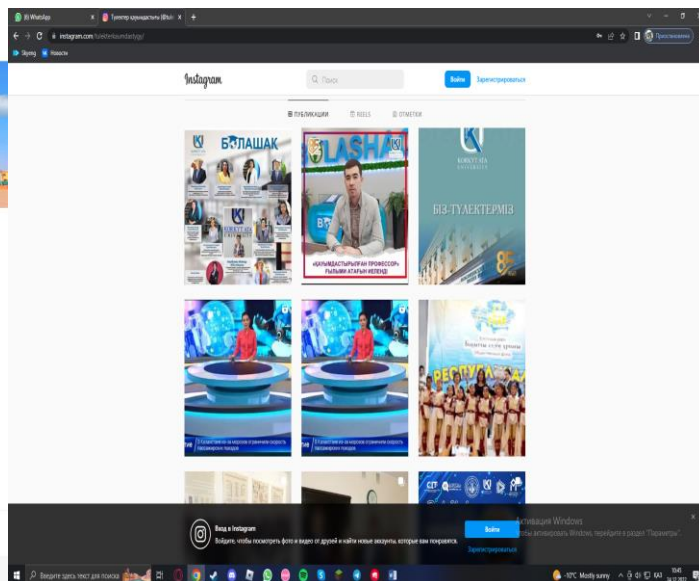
(6) WhatsApp
Түлектер қауымдастығы (@tul
instagram.com/tulekterbirlestigi/
Skypeg
Новости
Продолжить
Instagram
Поиск
Войти
Зарегистрироваться
ПУБЛИКАЦИИ
REELS
ОТМЕТКИ
БОЛАШАК
KOKYTHA
LASHA
«ҚАУЫМДАСТЫРЫЛҒАН ПРОФЕССОР» ҒЫЛЫМИ АТАҒЫН ИЕЛЕНДІ
KOKYTHA UNIVERSITY
БІЗ-ТҮЛЕКТЕРМІЗ
85
РЕСПУБЛ
Вход в Instagram
Войдите, чтобы посмотреть фото и видео от друзей и найти новые аккаунты, которые вам понравятся.
Войти
Зарегистрироваться
Активация Windows
Чтобы активировать Windows, перейдите в раздел "Параметры".
Введите здесь текст для поиска
-10°C Mostly sunny
КАЗ
10:45